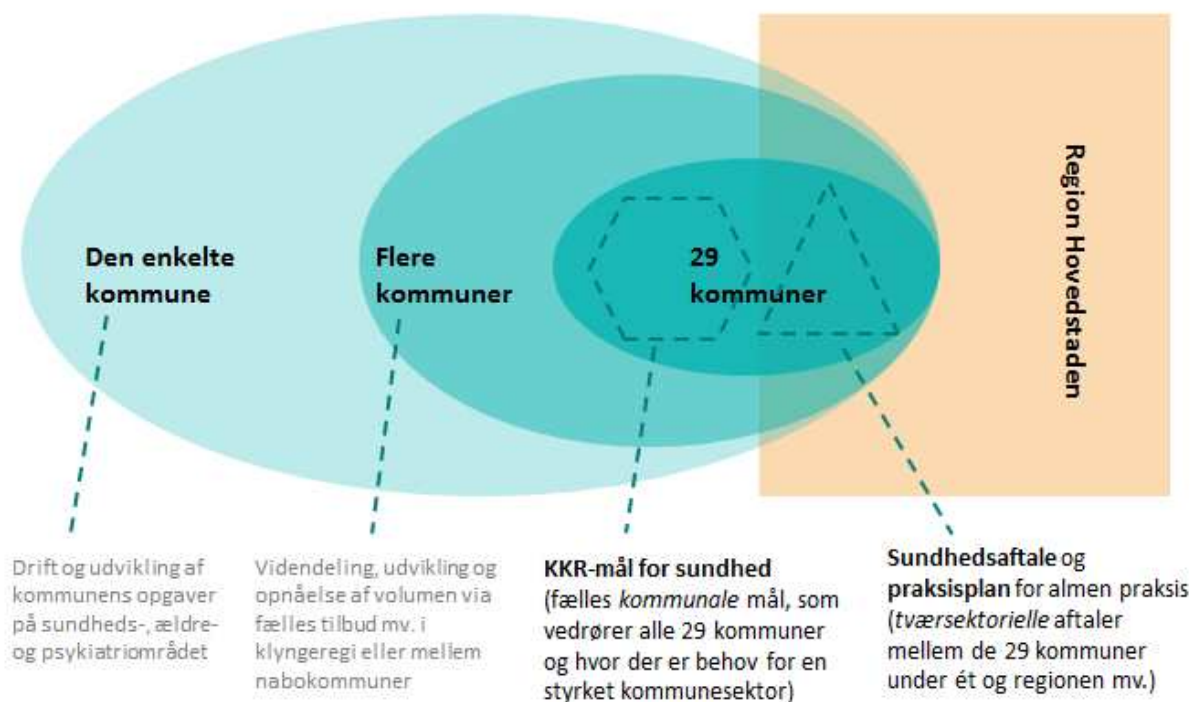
Den enkelte kommune

Flere kommuner

29 kommuner

Region Hovedstaden

Drift og udvikling af kommunens opgaver på sundheds-, ældre- og psykiatriområdet

Videndeling, udvikling og opnåelse af volumen via fælles tilbud mv. i klyngeregi eller mellem nabokommuner

**KKR-mål for sundhed** (fælles *kommunale* mål, som vedrører alle 29 kommuner og hvor der er behov for en styrket kommunesektor)

**Sundhedsaftale** og **praksisplan** for almen praksis (*tværsektorielle* aftaler mellem de 29 kommuner under ét og regionen mv.)